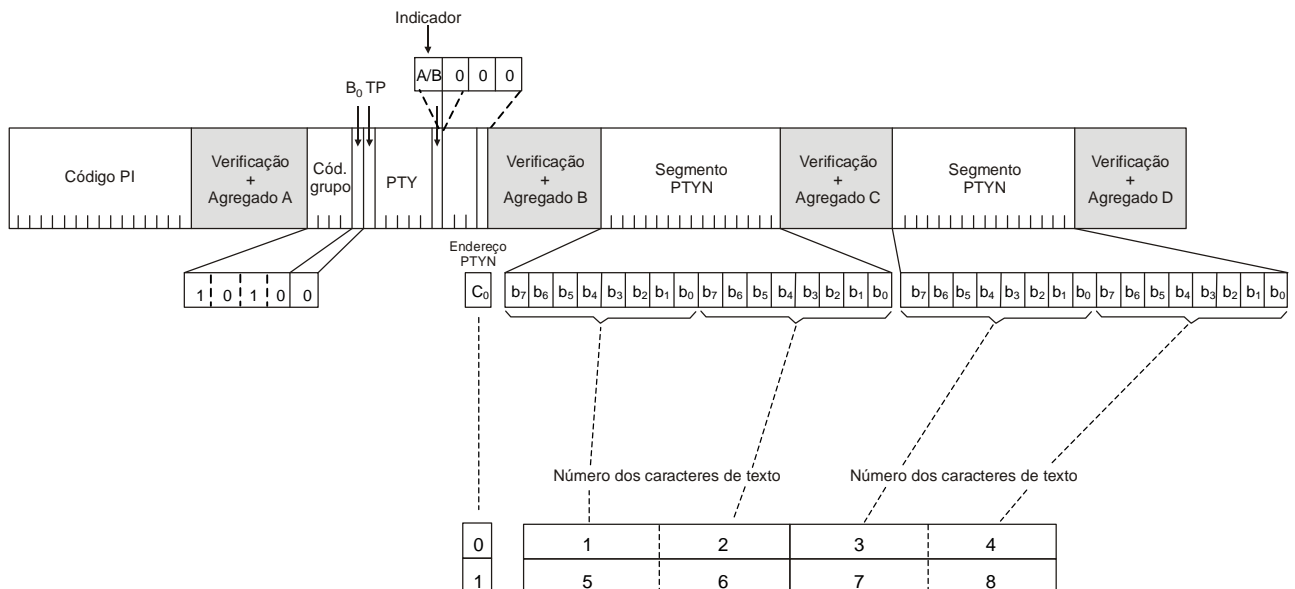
Indicador

A/B 0 0 0

$B_0$ TP

Código PI

Verificação + Agregado A

Cód. grupo

PTY

Verificação + Agregado B

Segmento PTYN

Verificação + Agregado C

Segmento PTYN

Verificação + Agregado D

1 0 1 0 0

Endereço PTYN

$C_0$

$b_7$ $b_6$ $b_5$ $b_4$ $b_3$ $b_2$ $b_1$ $b_0$ $b_7$ $b_6$ $b_5$ $b_4$ $b_3$ $b_2$ $b_1$ $b_0$

$b_7$ $b_6$ $b_5$ $b_4$ $b_3$ $b_2$ $b_1$ $b_0$ $b_7$ $b_6$ $b_5$ $b_4$ $b_3$ $b_2$ $b_1$ $b_0$

Número dos caracteres de texto

Número dos caracteres de texto

| 0 |
|---|
| 1 |

| 1 | 2 | 3 | 4 |
|---|---|---|---|
| 5 | 6 | 7 | 8 |